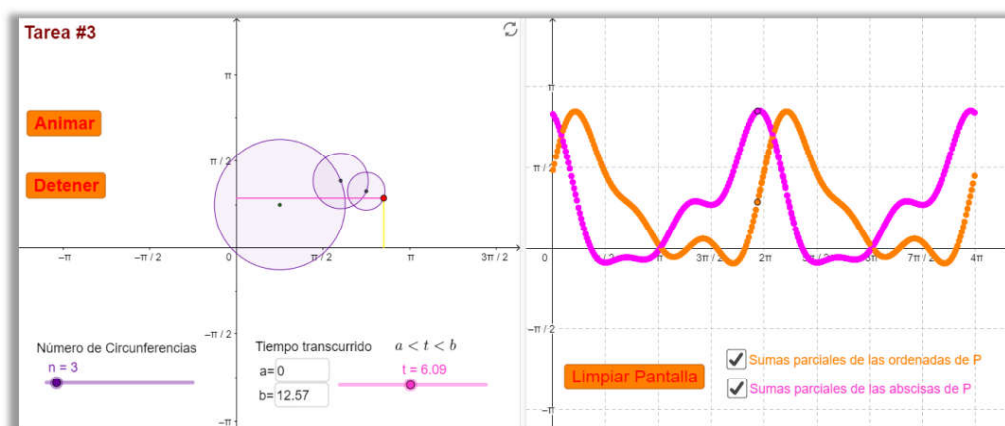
Tarea #3

Animar

Detener

π

π / 2

−π

−π / 2

0

π / 2

π

3π / 2

−π / 2

−π

Número de Circunferencias

n = 3

Tiempo transcurrido

$a < t < b$

a= 0

b= 12.57

t = 6.09

π

π / 2

0

π

3π / 2

2π

3π

7π / 2

4π

−π / 2

−π

Limpiar Pantalla

Sumas parciales de las ordenadas de P

Sumas parciales de las abscisas de P